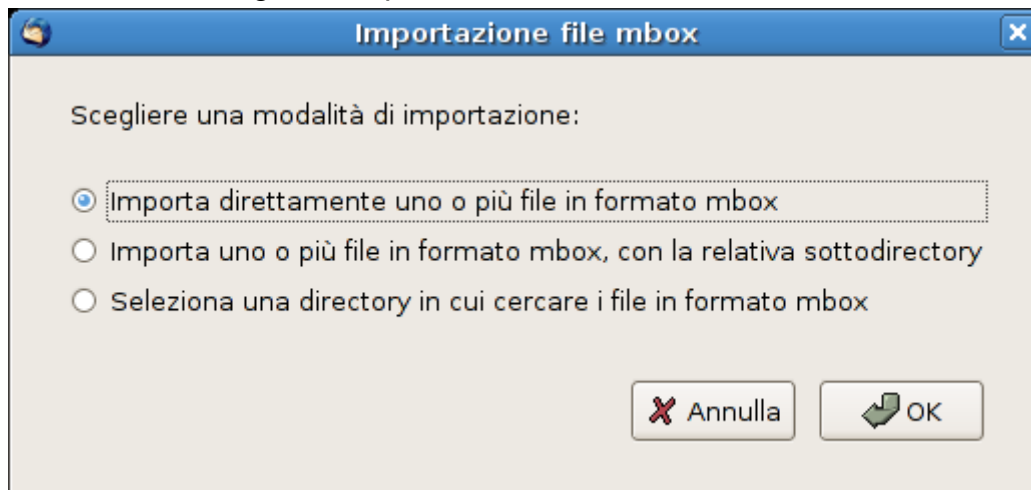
Importazione file mbox

Scegliere una modalità di importazione:

Importa direttamente uno o più file in formato mbox

Importa uno o più file in formato mbox, con la relativa sottodirectory

Seleziona una directory in cui cercare i file in formato mbox

Annulla

OK